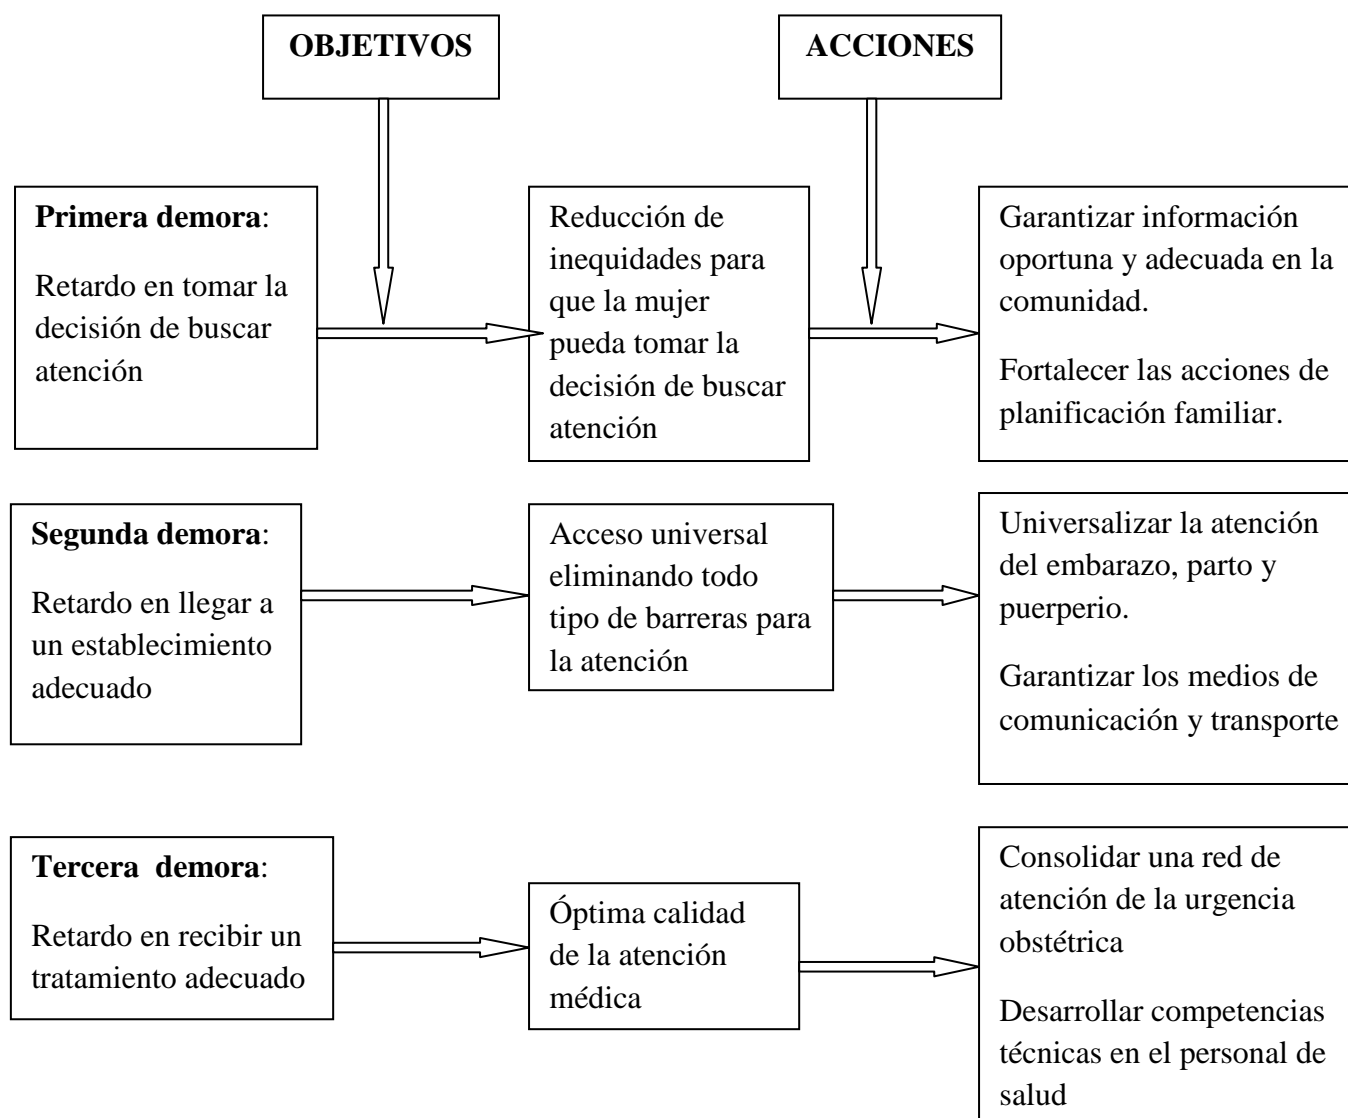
OBJETIVOS

ACCIONES

**Primera demora**:

Retardo en tomar la decisión de buscar atención

Reducción de inequidades para que la mujer pueda tomar la decisión de buscar atención

Garantizar información oportuna y adecuada en la comunidad.

Fortalecer las acciones de planificación familiar.

**Segunda demora**:

Retardo en llegar a un establecimiento adecuado

Acceso universal eliminando todo tipo de barreras para la atención

Universalizar la atención del embarazo, parto y puerperio.

Garantizar los medios de comunicación y transporte

**Tercera demora**:

Retardo en recibir un tratamiento adecuado

Óptima calidad de la atención médica

Consolidar una red de atención de la urgencia obstétrica

Desarrollar competencias técnicas en el personal de salud